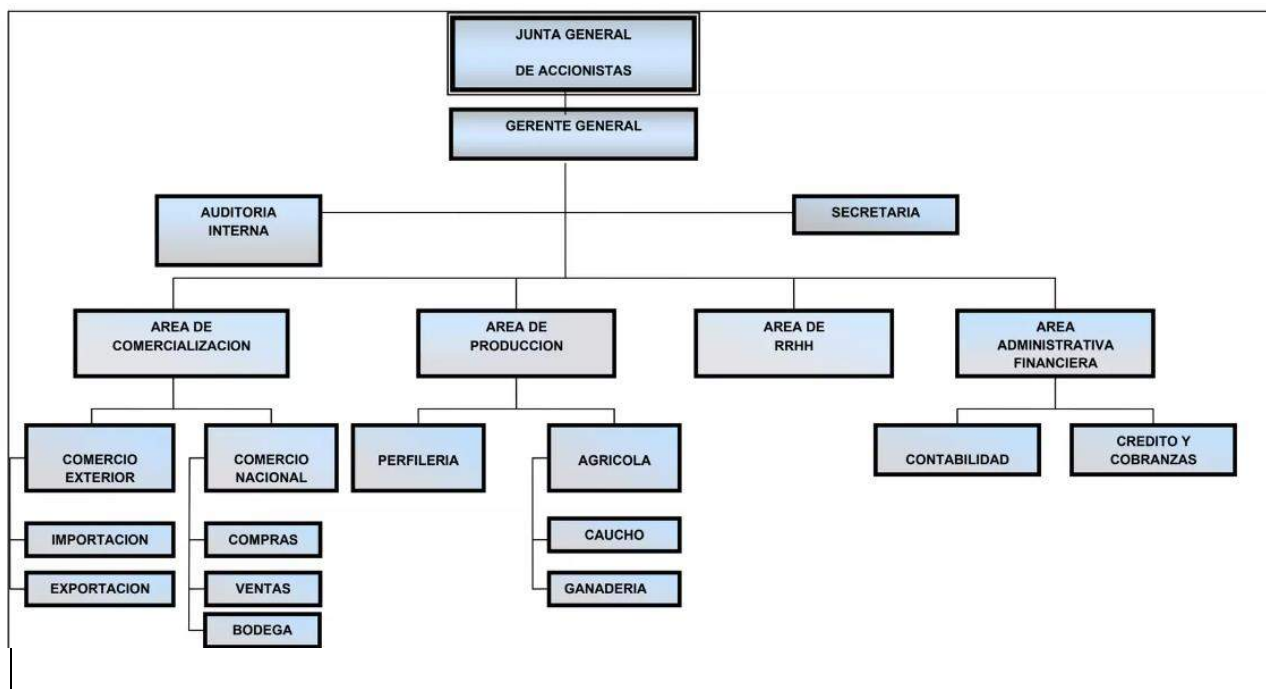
JUNTA GENERAL
DE ACCIONISTAS

GERENTE GENERAL

AUDITORIA INTERNA

SECRETARIA

AREA DE COMERCIALIZACION

AREA DE PRODUCCION

AREA DE RRHH

AREA ADMINISTRATIVA FINANCIERA

COMERCIO EXTERIOR

COMERCIO NACIONAL

PERFILERIA

AGRICOLA

CONTABILIDAD

CREDITO Y COBRANZAS

IMPORTACION

EXPORTACION

COMPRAS

VENTAS

BODEGA

CAUCHO

GANADERIA